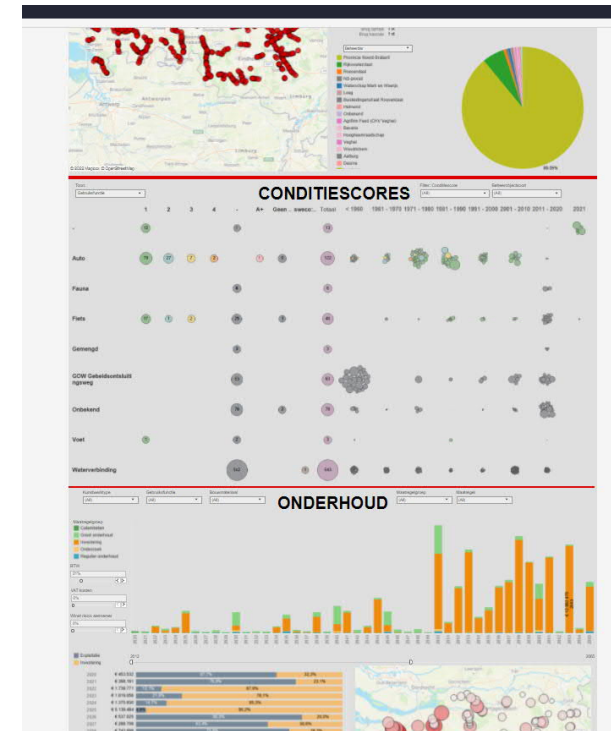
Beheerder

Provincie Noord-Brabant
Waterschap
Rijkswaterstaat
Gemeente
Liniep
Particulier
Onbekend

© 2023 Mapbox © OpenStreetMap

CONDITIESCORES

Type
Gebruiksfunctie

Filter Conditiescore
(All)

Bouwjaarklasse
(All)

1 2 3 4 - A+ Geen ... swsce... Totaal < 1960 1961 - 1970 1971 - 1980 1981 - 1990 1991 - 2000 2001 - 2010 2011 - 2020 2021

-

Auto

Fauna

Fiets

Gemengd

GDW Gebiedsontsluitingsweg

Onbekend

Voet

Waterverbinding

ONDERHOUD

Kunstwerktype
(All)

Gebruiksfunctie
(All)

Bouwmateriaal
(All)

Maatregelgroep
(All)

Maatregel
(All)

Maatregelgroep
Calamiteiten
Groot onderhoud
Vervanging
Onderzoek
Regulier onderhoud

BTW
0%

VAT kosten
0%

Onvoorziene kosten
0%

Exploitatie
Vervanging

2022

88.28%